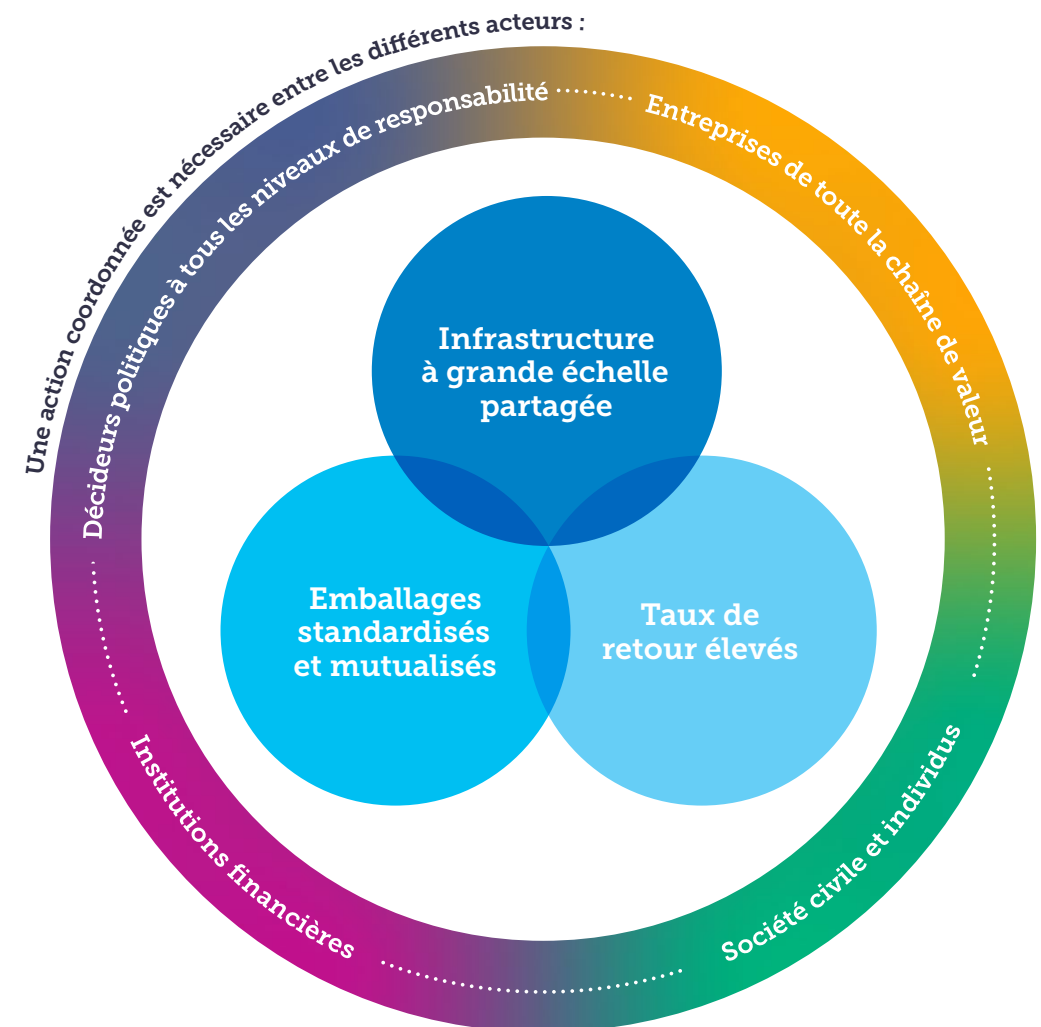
Une action coordonnée est nécessaire entre les différents acteurs :

Décideurs politiques à tous les niveaux de responsabilité

Entreprises de toute la chaîne de valeur

Société civile et individus

Institutions financières

Infrastructure à grande échelle partagée

Emballages standardisés et mutualisés

Taux de retour élevés